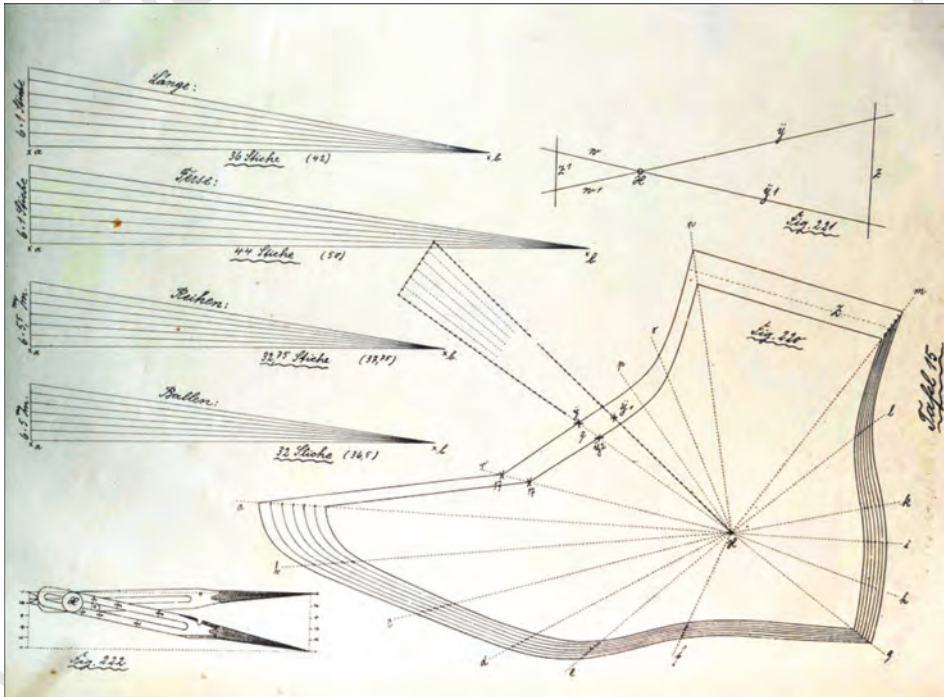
Länge:

6.1 Reihe

a

36 Stiche (42)

b

Ferse:

6.1 Reihe

a

44 Stiche (50)

b

Reihen:

6.5 Rn.

a

32,75 Stiche (37,75)

b

Ballen:

6.5 Rn.

a

32 Stiche (36,5)

b

w

z1

w1

x

y

y1

z

Fig. 221

v

m

Fig. 220

z

Tafel 15

r

p

q

q1

y

y1

q

q1

a

b

c

d

e

f

g

h

i

k

l

x

Fig. 222